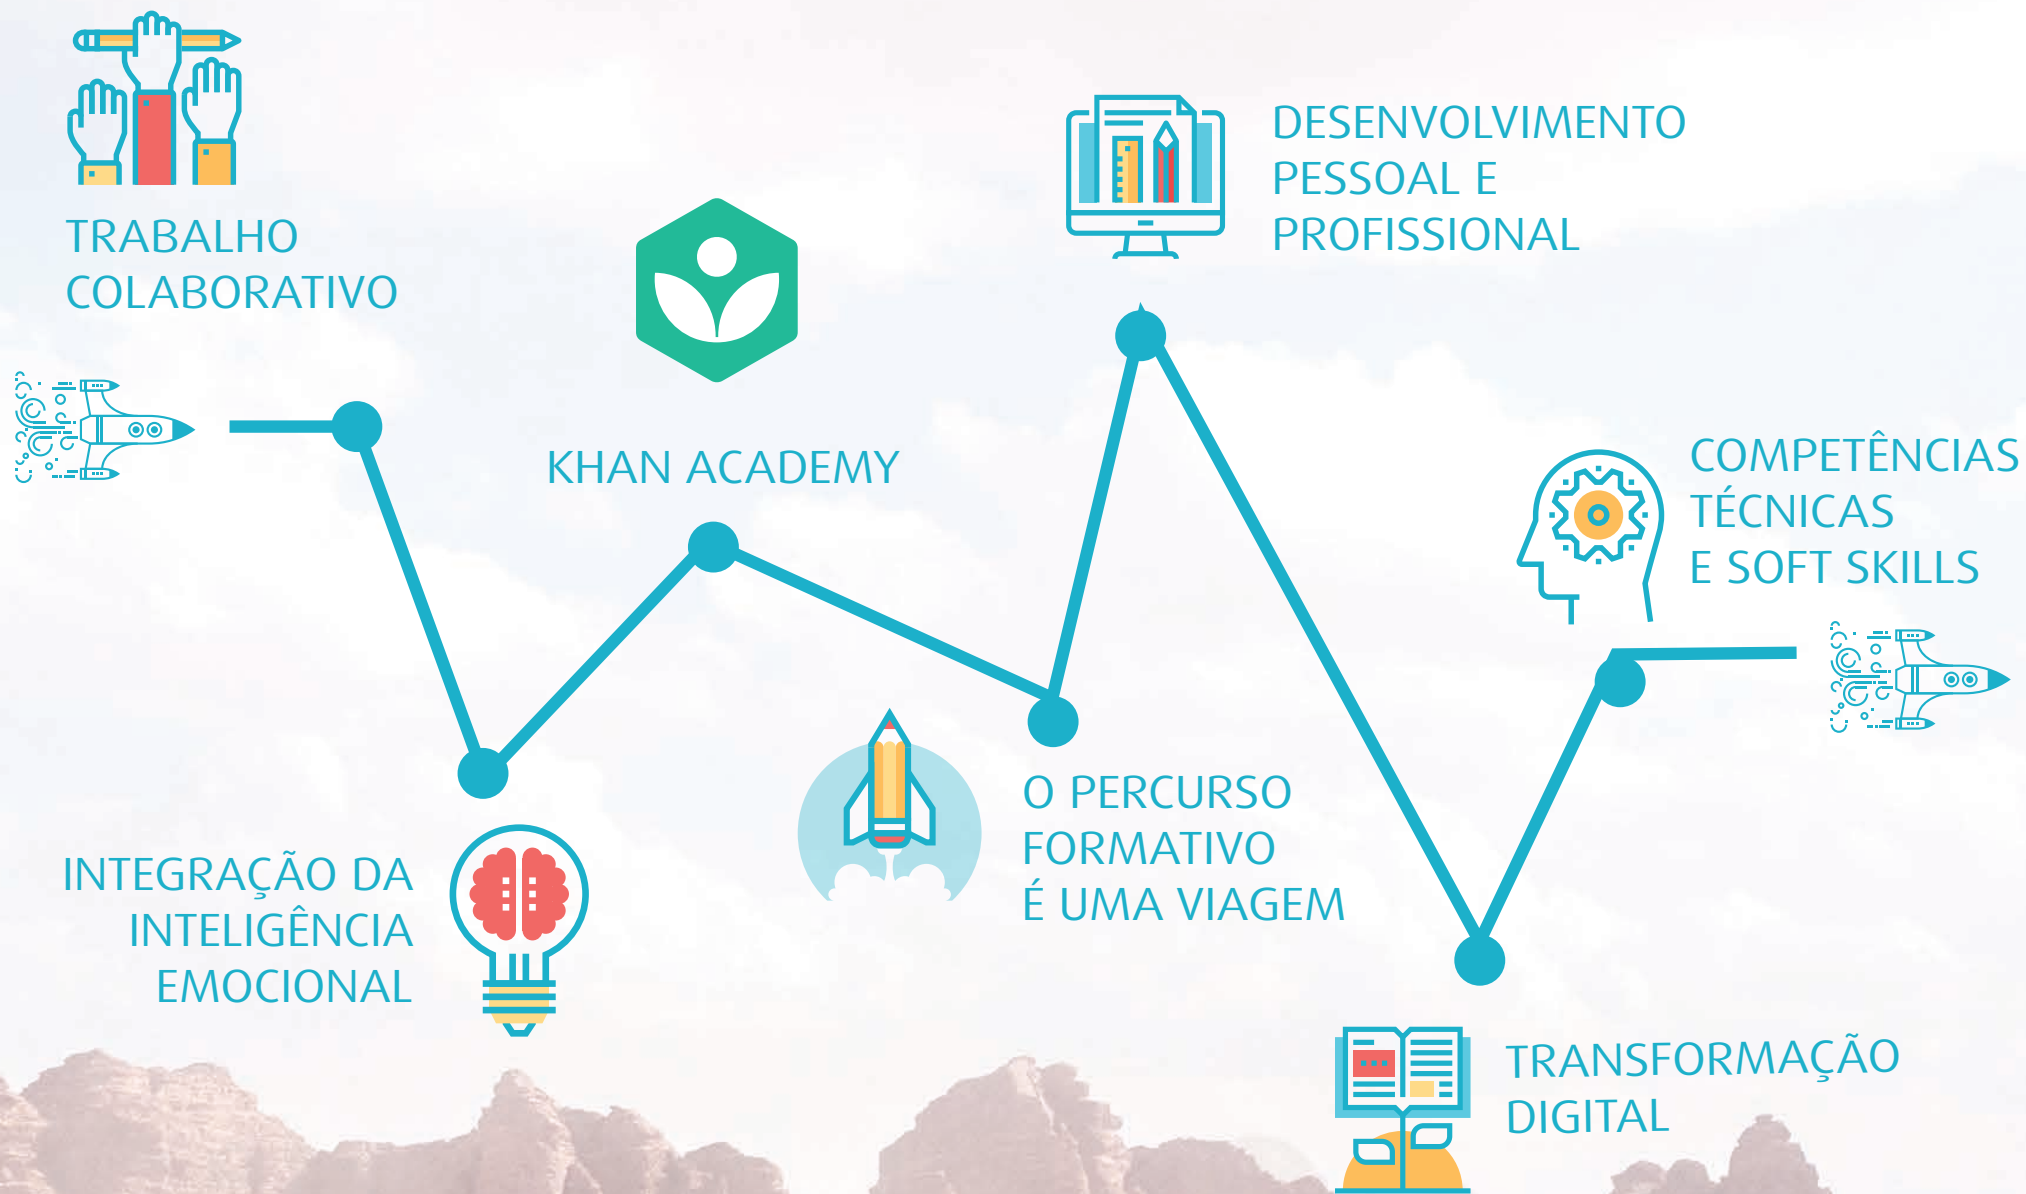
TRABALHO COLABORATIVO

KHAN ACADEMY

DESENVOLVIMENTO PESSOAL E PROFISSIONAL

COMPETÊNCIAS TÉCNICAS E SOFT SKILLS

INTEGRAÇÃO DA INTELIGÊNCIA EMOCIONAL

O PERCURSO FORMATIVO É UMA VIAGEM

TRANSFORMAÇÃO DIGITAL